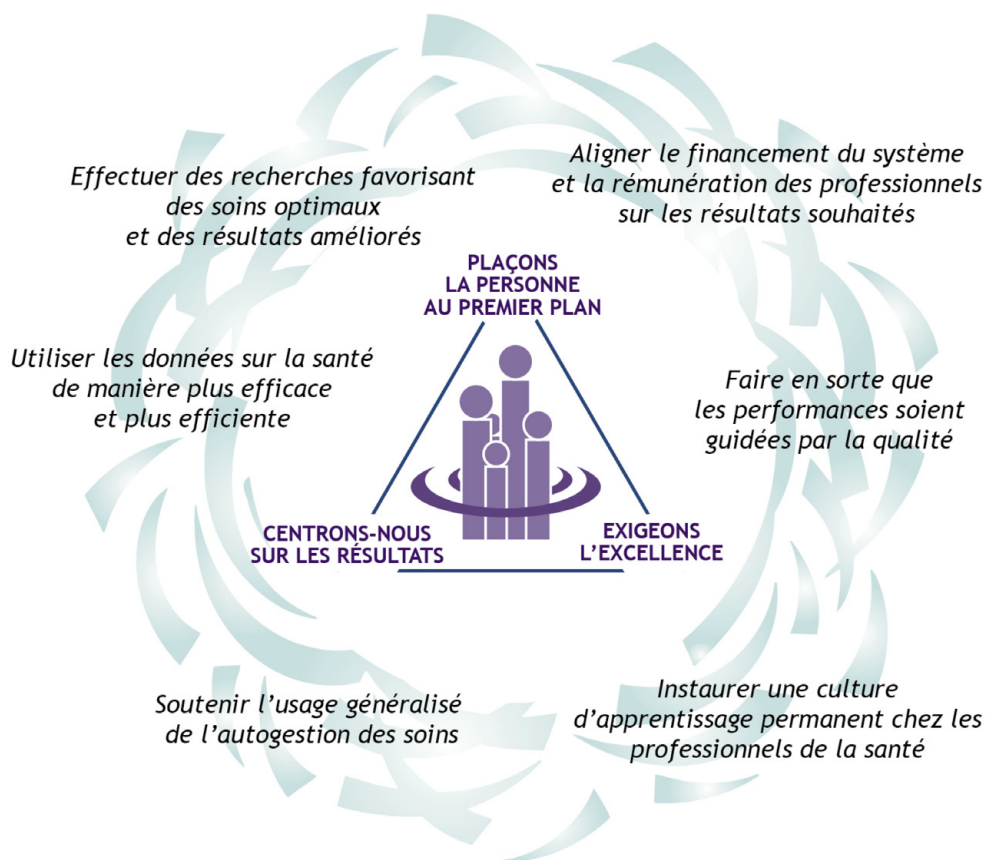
Effectuer des recherches favorisant des soins optimaux et des résultats améliorés

Aligner le financement du système et la rémunération des professionnels sur les résultats souhaités

PLAÇONS LA PERSONNE AU PREMIER PLAN

Utiliser les données sur la santé de manière plus efficace et plus efficiente

Faire en sorte que les performances soient guidées par la qualité

CENTRONS-NOUS SUR LES RÉSULTATS

EXIGEONS L'EXCELLENCE

Soutenir l'usage généralisé de l'autogestion des soins

Instaurer une culture d'apprentissage permanent chez les professionnels de la santé